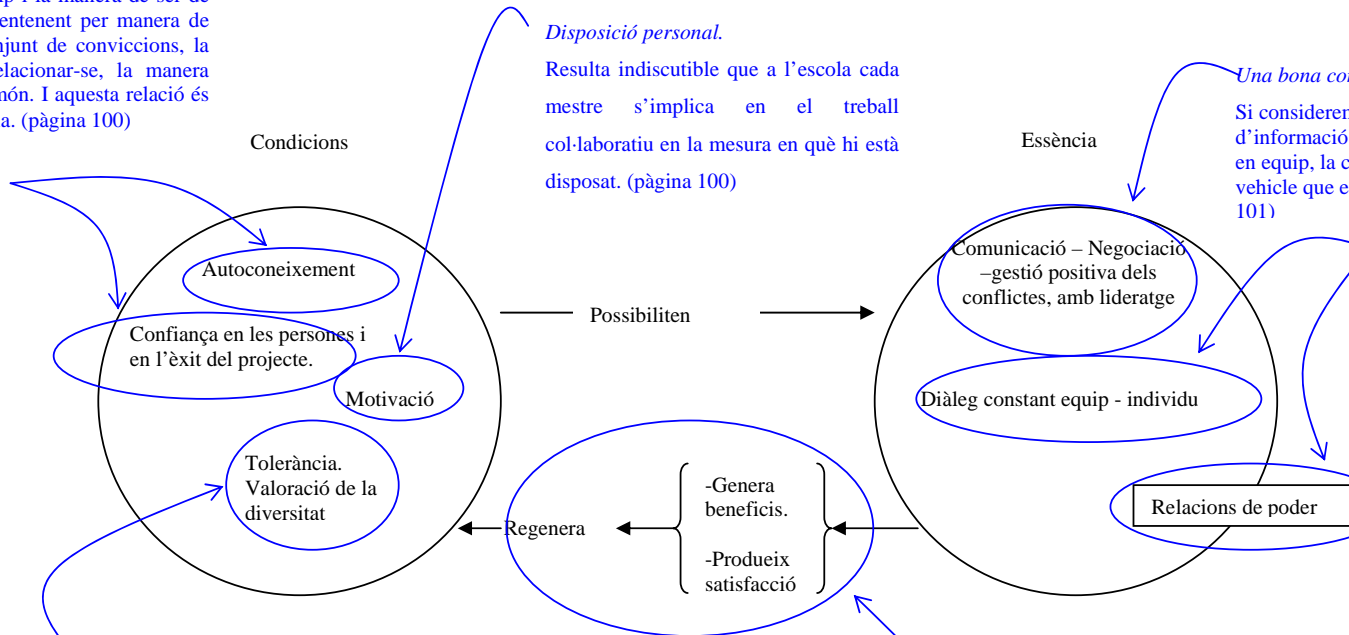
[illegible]ip i la manera de ser de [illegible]entenent per manera de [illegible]njunt de conviccions, la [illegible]elacionar-se, la manera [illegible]món. I aquesta relació és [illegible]a. (pàgina 100)

*Disposició personal.*

Resulta indiscutible que a l'escola cada mestre s'implica en el treball col·laboratiu en la mesura en què hi està disposat. (pàgina 100)

*Una bona co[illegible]*

Si consideren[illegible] d'informació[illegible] en equip, la c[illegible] vehicle que e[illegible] 101)

Condicions

Essència

Autoconeixement

Confiança en les persones i en l'èxit del projecte.

Motivació

Tolerància. Valoració de la diversitat

Possibiliten

Comunicació – Negociació –gestió positiva dels conflictes, amb lideratge

Diàleg constant equip - individu

Relacions de poder

Regenera

-Genera beneficis.

-Produeix satisfacció